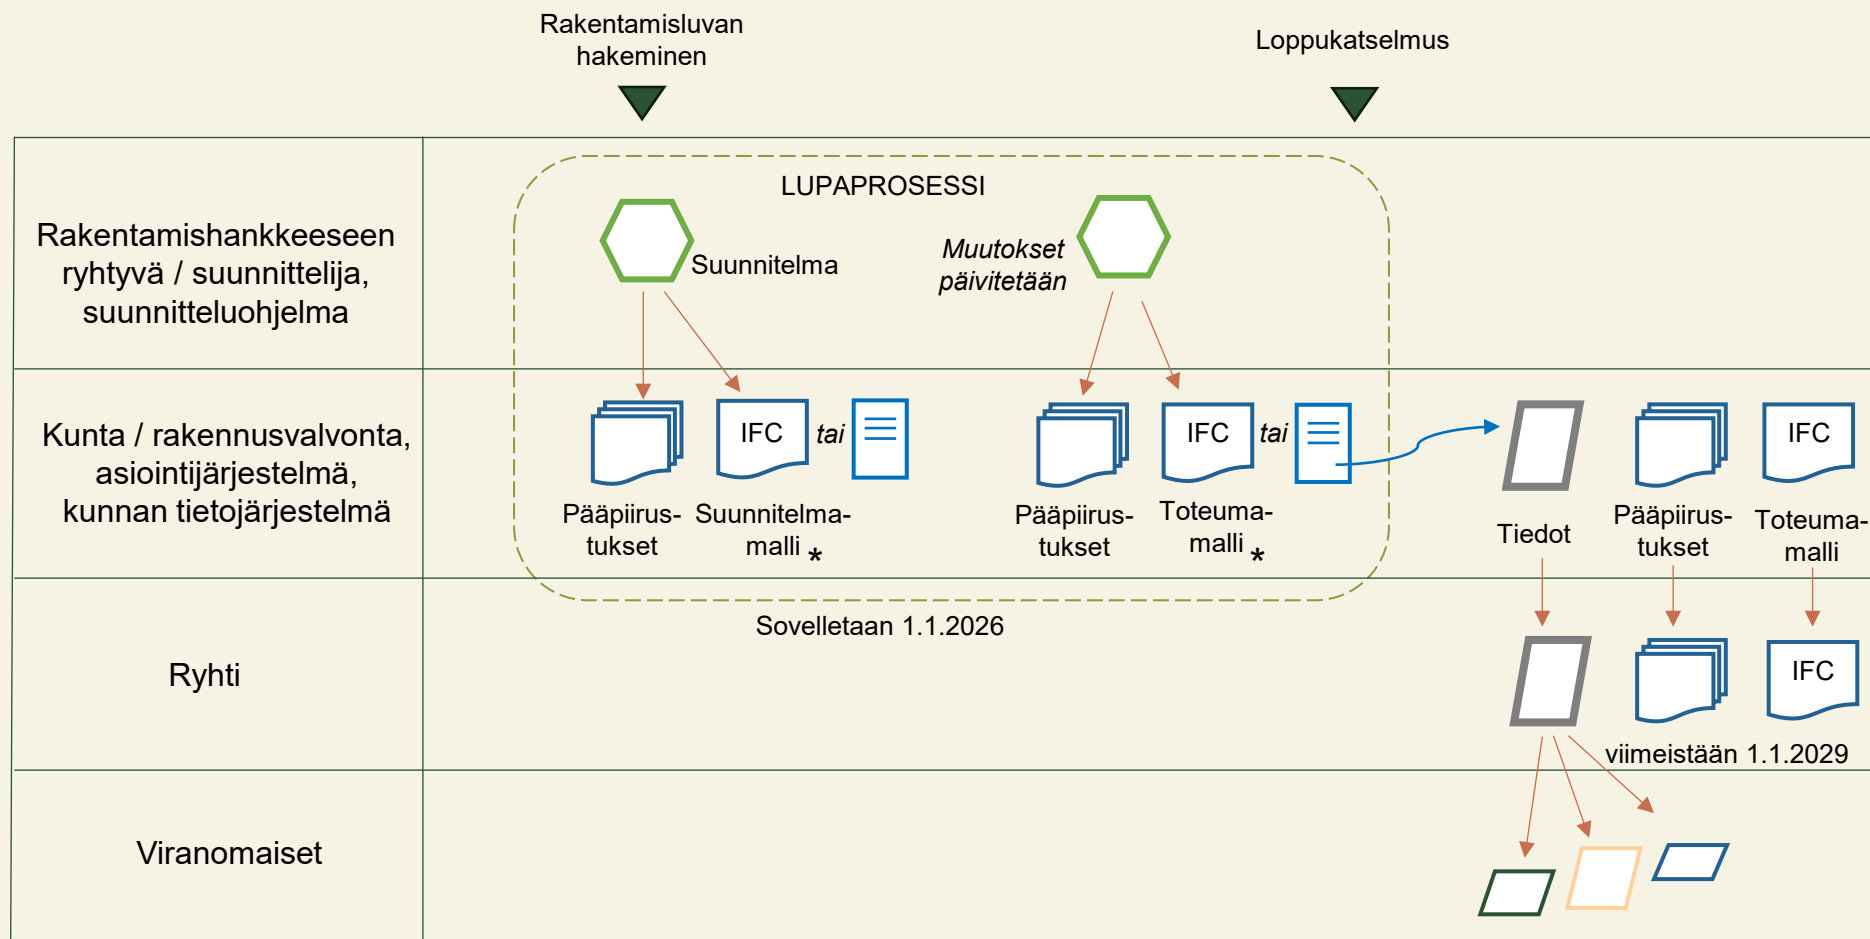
Rakentamisluvan hakeminen

Loppukatselmus

Rakentamishankkeeseen ryhtyvä / suunnittelija, suunnitteluohjelma

LUPAPROSESSI

Suunnitelma

Muutokset päivitetään

Kunta / rakennusvalvonta, asiointijärjestelmä, kunnan tietojärjestelmä

IFC

tai

Pääpiirustukset

Suunnitelmamalli *

IFC

tai

Pääpiirustukset

Toteumamalli *

Tiedot

Pääpiirustukset

IFC

Toteumamalli

Sovelletaan 1.1.2026

Ryhti

IFC

viimeistään 1.1.2029

Viranomaiset